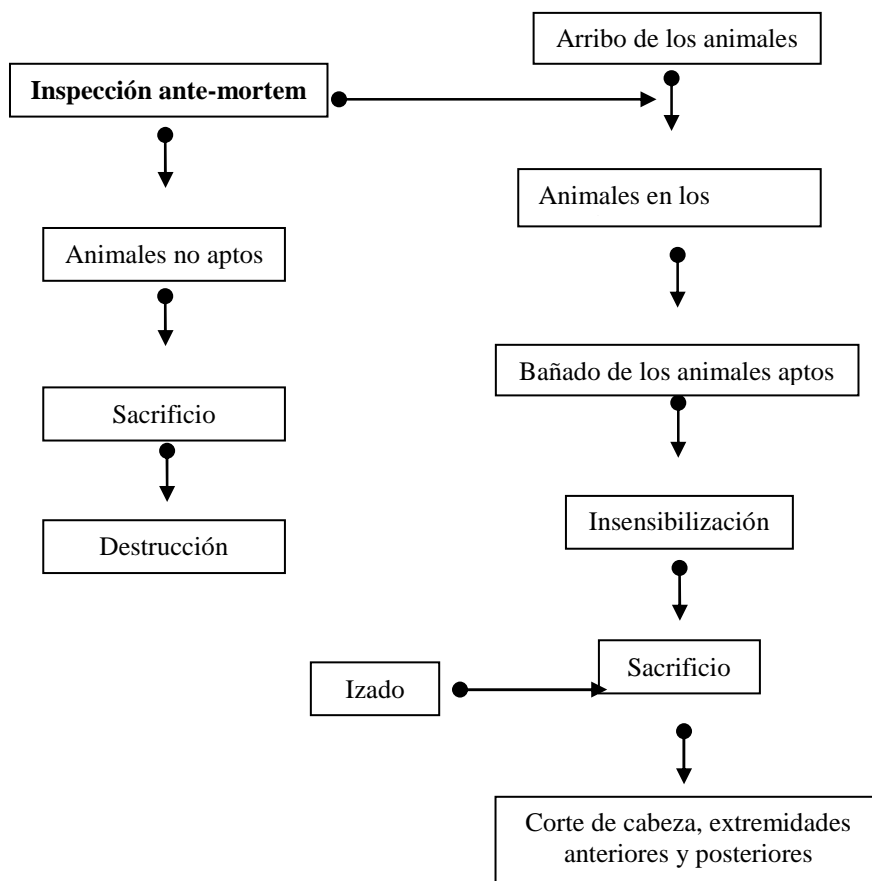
Arribo de los animales

Inspección ante-mortem

Animales en los

Animales no aptos

Bañado de los animales aptos

Sacrificio

Destrucción

Insensibilización

Izado

Sacrificio

Corte de cabeza, extremidades anteriores y posteriores